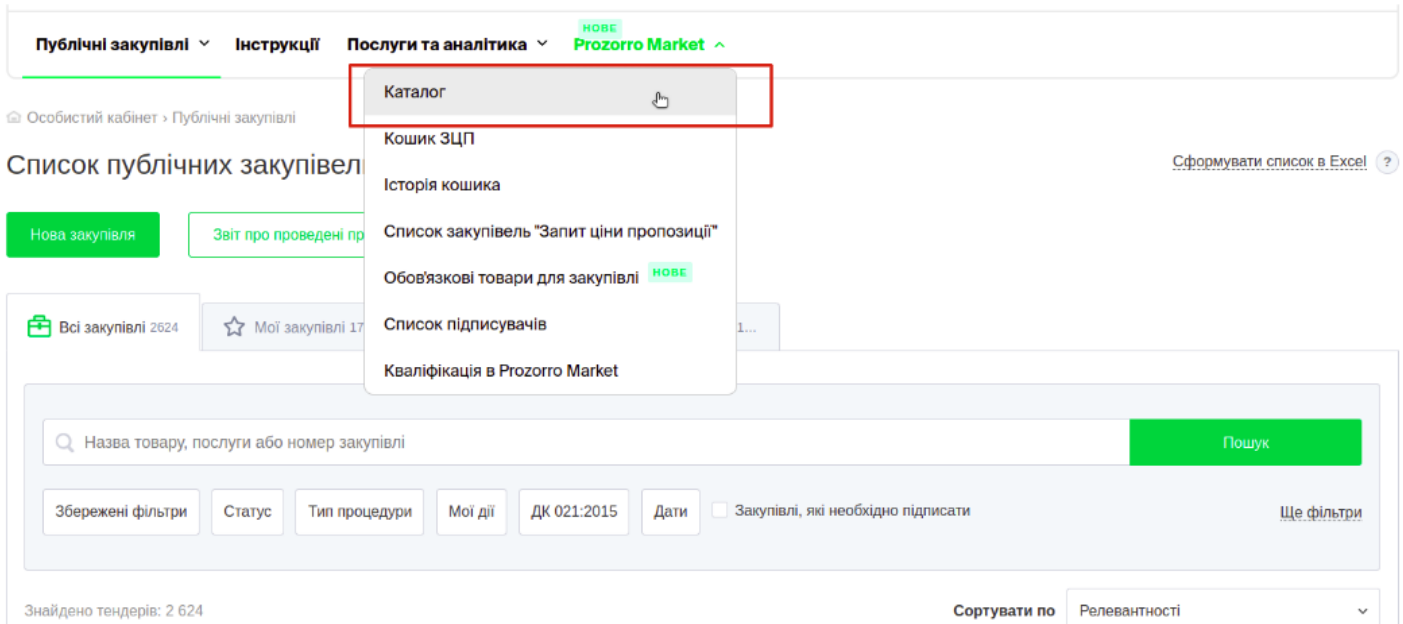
Публічні закупівлі Інструкції Послуги та аналітика НОВЕ Prozorro Market

Каталог
Кошик ЗЦП
Історія кошика
Список закупівель "Запит ціни пропозиції"
Обов'язкові товари для закупівлі НОВЕ
Список підписувачів
Кваліфікація в Prozorro Market

Особистий кабінет › Публічні закупівлі

Список публічних закупівель

Сформувати список в Excel ?

Нова закупівля

Звіт про проведені пр

Всі закупівлі 2624

Мої закупівлі 17

1...

Назва товару, послуги або номер закупівлі

Пошук

Збережені фільтри

Статус

Тип процедури

Мої дії

ДК 021:2015

Дати

Закупівлі, які необхідно підписати

Ще фільтри

Знайдено тендерів: 2 624

Сортувати по

Релевантності